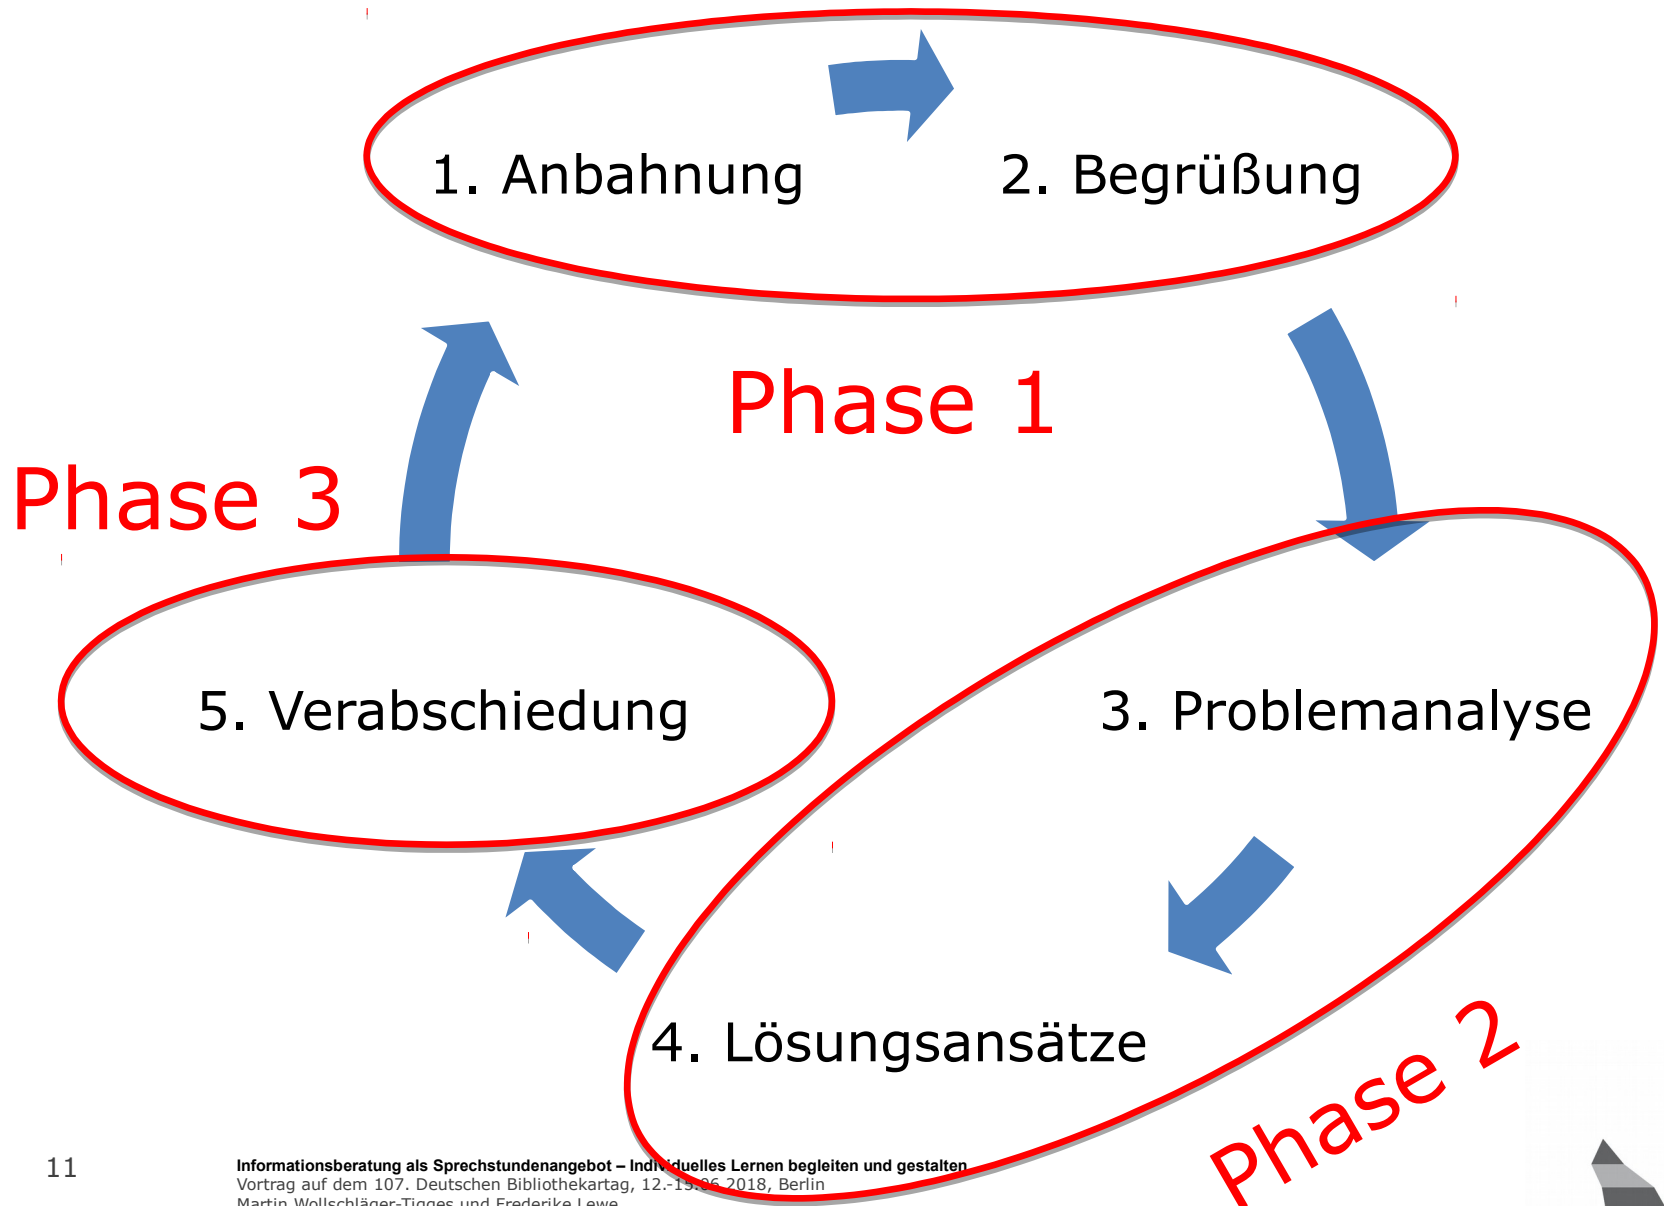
1. Anbahnung

2. Begrüßung

Phase 1

Phase 3

5. Verabschiedung

3. Problemanalyse

4. Lösungsansätze

Phase 2

11

Informationsberatung als Sprechstundenangebot – Individuelles Lernen begleiten und gestalten
Vortrag auf dem 107. Deutschen Bibliothekartag, 12.-15.06.2018, Berlin
Martin Wollschläger-Tigges und Frederike Lewe